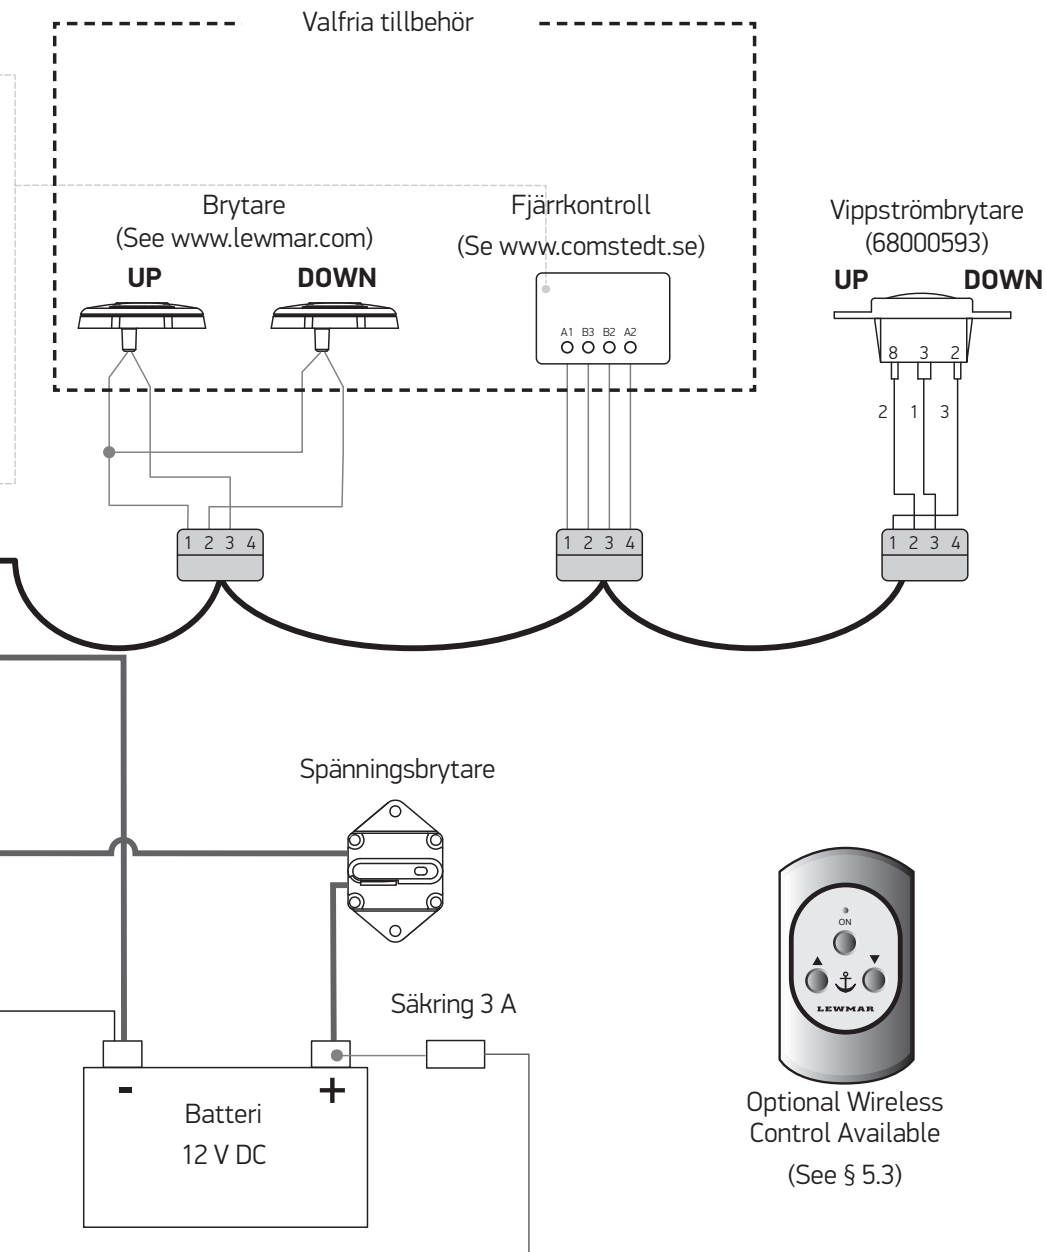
Valfria tillbehör

Brytare
(See www.lewmar.com)
UP DOWN

Fjärrkontroll
(Se www.comstedt.se)
A1 B3 B2 A2

Vippströmbrytare
(68000593)
UP DOWN
8 3 2
2 1 3

1 2 3 4
1 2 3 4
1 2 3 4

Spänningsbrytare

Säkring 3 A

-
+
Batteri
12 V DC

ON
LEWMAR

Optional Wireless Control Available
(See § 5.3)